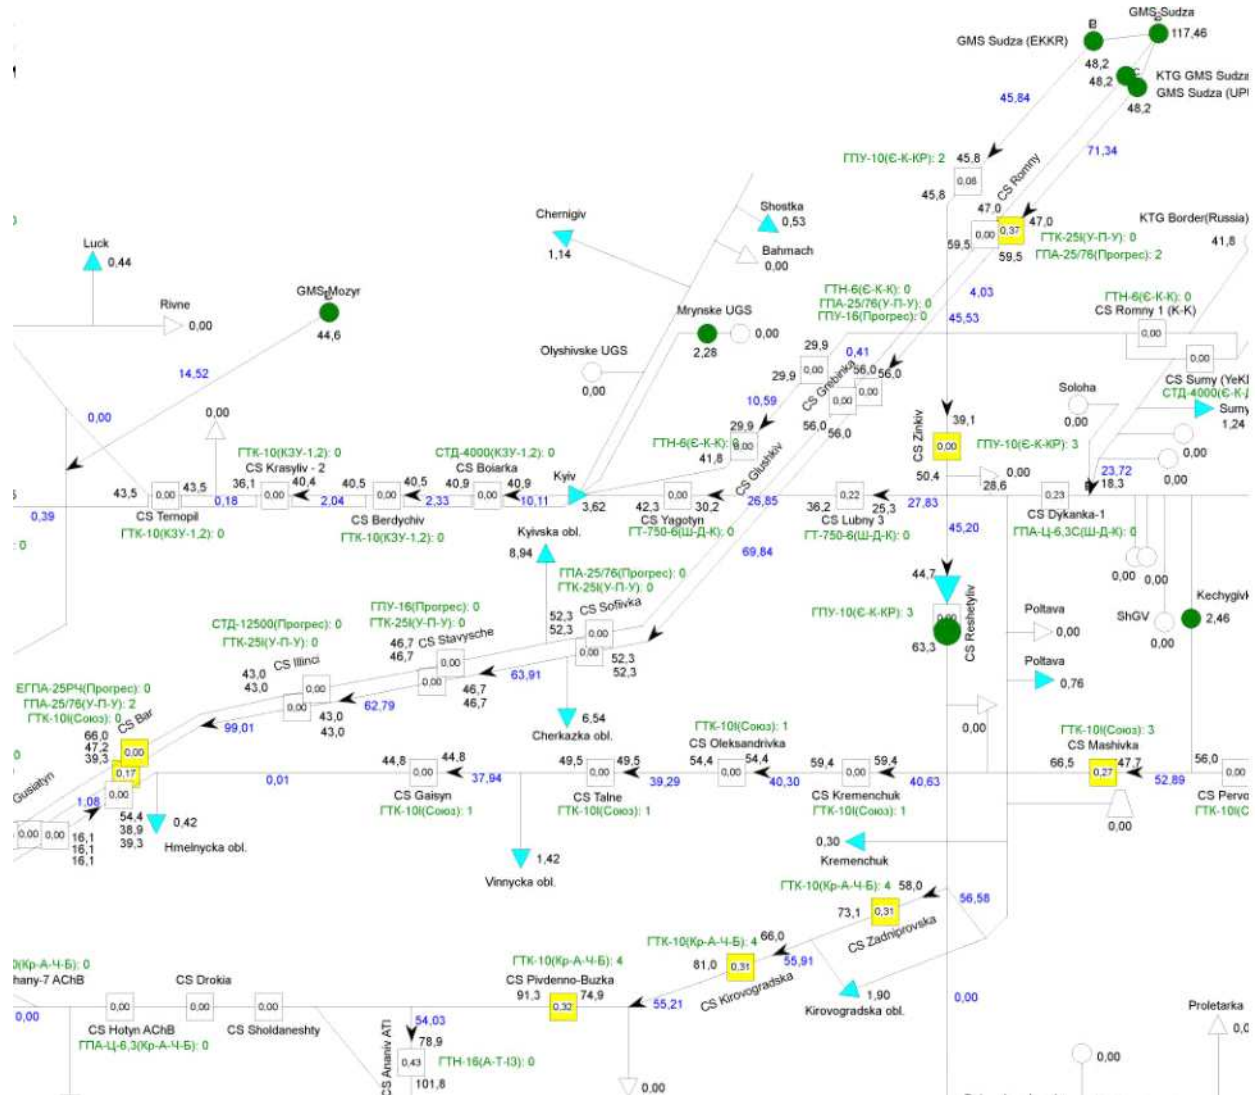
GMS Sudza
B
GMS Sudza (EKKR)
117,46
48,2
48,2
KTG GMS Sudza
GMS Sudza (UP
48,2
45,84
71,34
ГПУ-10(Є-К-КР): 2
45,8
0,06
45,8
CS Romny
47,0
0,00
0,37
47,0
ГТК-25І(У-П-У): 0
59,5
59,5
ГПА-25/76(Прогрес): 2
KTG Border(Russia)
41,8
Shostka
0,53
Chernigiv
1,14
Bahmach
0,00
Luck
0,44
Rivne
0,00
GMS Mozyr
44,6
Mrynske UGS
2,28
0,00
ГТН-6(Є-К-К): 0
ГПА-25/76(У-П-У): 0
ГПУ-16(Прогрес): 0
4,03
45,53
ГТН-6(Є-К-К): 0
CS Romny 1 (K-K)
0,00
0,00
Olyshivske UGS
0,00
14,52
29,9
0,00
29,9
0,41
56,0
56,0
0,00
0,00
CS Grebinka
Soloha
0,00
CS Sumy (YeK
СТД-4000(Є-К-
Sumy
1,24
0,00
0,00
ГТК-10(КЗУ-1,2): 0
CS Krasyliv - 2
СТД-4000(КЗУ-1,2): 0
CS Boiarka
10,59
29,9
0,00
41,8
ГТН-6(Є-К-К): 0
56,0
56,0
CS Zinkiv
39,1
0,00
ГПУ-10(Є-К-КР): 3
23,72
18,3
0,00
0,00
43,5
0,00
43,5
36,1
0,00
40,4
40,5
0,00
40,5
40,9
0,00
40,9
Kyiv
3,62
0,18
2,04
2,33
10,11
42,3
0,00
30,2
CS Glushkiv
26,85
36,2
0,22
25,3
27,83
50,4
0,00
28,6
0,23
0,39
CS Ternopil
ГТК-10(КЗУ-1,2): 0
CS Berdychiv
ГТК-10(КЗУ-1,2): 0
CS Yagotyn
ГТ-750-6(Ш-Д-К): 0
CS Lubny 3
ГТ-750-6(Ш-Д-К): 0
CS Dykanka-1
ГПА-Ц-6,3С(Ш-Д-К): 0
0
Kyivska obl.
8,94
69,84
45,20
0,00
0,00
ГПА-25/76(Прогрес): 0
ГТК-25І(У-П-У): 0
44,7
ГПУ-16(Прогрес): 0
ГТК-25І(У-П-У): 0
52,3
52,3
CS Sofivka
0,00
0,00
52,3
52,3
ГПУ-10(Є-К-КР): 3
0,00
63,3
CS Reshetyliv
Poltava
0,00
ShGV
0,00
Kechygivk
2,46
СТД-12500(Прогрес): 0
ГТК-25І(У-П-У): 0
46,7
46,7
CS Stavysche
0,00
0,00
46,7
46,7
63,91
Poltava
0,76
ЕГПА-25РЧ(Прогрес): 0
ГПА-25/76(У-П-У): 2
ГТК-10І(Союз): 0
43,0
43,0
CS Illinci
0,00
0,00
43,0
43,0
62,79
6,54
Cherkazka obl.
99,01
CS Bar
66,0
47,2
39,3
0,00
0,17
0,00
ГТК-10І(Союз): 1
CS Oleksandrivka
0,00
ГТК-10І(Союз): 3
CS Mashivka
0,00
Gusiatyn
0,01
44,8
0,00
44,8
37,94
49,5
0,00
49,5
39,29
54,4
0,00
54,4
40,30
59,4
0,00
59,4
40,63
66,5
0,27
47,7
52,89
56,0
0,00
1,08
0,00
0,00
54,4
38,9
39,3
0,42
16,1
16,1
16,1
Hmelnycka obl.
CS Gaisyn
ГТК-10І(Союз): 1
CS Talne
ГТК-10І(Союз): 1
CS Kremenchuk
ГТК-10І(Союз): 1
0,00
CS Perv
ГТК-10І(С
0,30
Kremenchuk
1,42
Vinnycka obl.
ГТК-10(Кр-А-Ч-Б): 4
58,0
73,1
0,31
CS Zadniprovska
56,58
ГТК-10(Кр-А-Ч-Б): 4
66,0
81,0
0,31
55,91
0(Кр-А-Ч-Б): 0
hany-7 AChB
CS Drokia
ГТК-10(Кр-А-Ч-Б): 4
CS Pivdenno-Buzka
91,3
0,32
74,9
55,21
CS Kirovogradska
1,90
Kirovogradska obl.
0,00
Proletarka
0,0
0,00
0,00
0,00
0,00
CS Hotyn AChB
ГПА-Ц-6,3(Кр-А-Ч-Б): 0
CS Sholdaneshty
54,03
CS Ananiv ATI
78,9
0,43
101,8
ГТН-16(А-Т-І3): 0
0,00
0,00